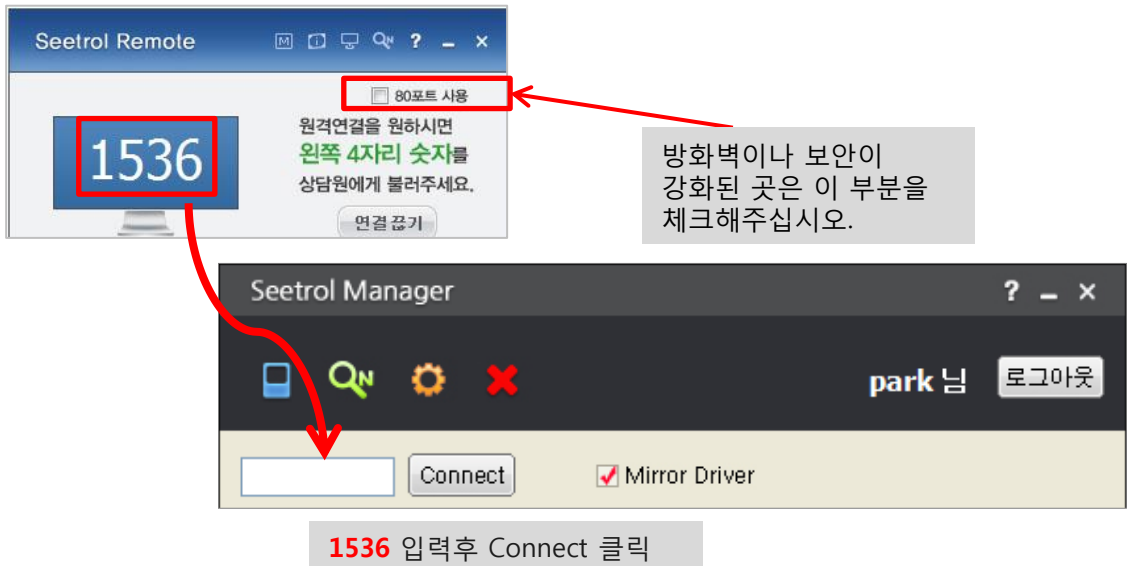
Seetrol Remote

M ? _ ×

80포트 사용

1536

원격연결을 원하시면
왼쪽 4자리 숫자를
상담원에게 불러주세요.

연결 끊기

방화벽이나 보안이
강화된 곳은 이 부분을
체크해주십시오.

Seetrol Manager

? _ ×

park 님

로그아웃

Connect

Mirror Driver

1536 입력후 Connect 클릭